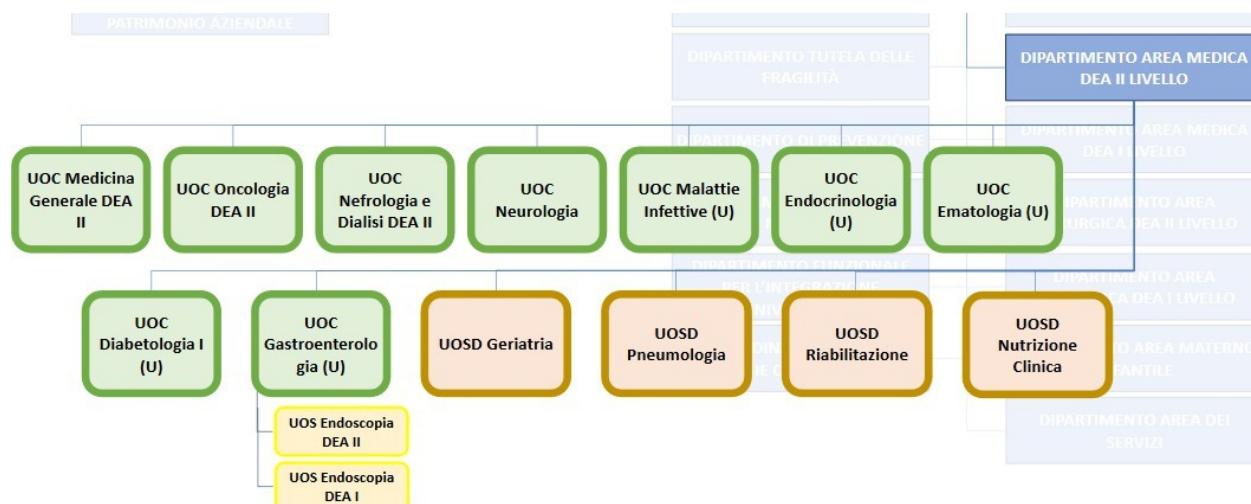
PATRIMONIO AZIENDALE

DIPARTIMENTO TUTELA DELLE FRAGILITÀ

DIPARTIMENTO DI PREVENZIONE

DIPARTIMENTO AREA MEDICA DEA II LIVELLO

DIPARTIMENTO AREA MEDICA DEA I LIVELLO

UOC Medicina Generale DEA II

UOC Oncologia DEA II

UOC Nefrologia e Dialisi DEA II

UOC Neurologia

UOC Malattie Infettive (U)

UOC Endocrinologia (U)

UOC Ematologia (U)

UOC Diabetologia I (U)

UOC Gastroenterologia (U)

UOSD Geriatria

UOSD Pneumologia

UOSD Riabilitazione

UOSD Nutrizione Clinica

UOS Endoscopia DEA II

UOS Endoscopia DEA I

DIPARTIMENTO AREA DEI SERVIZI